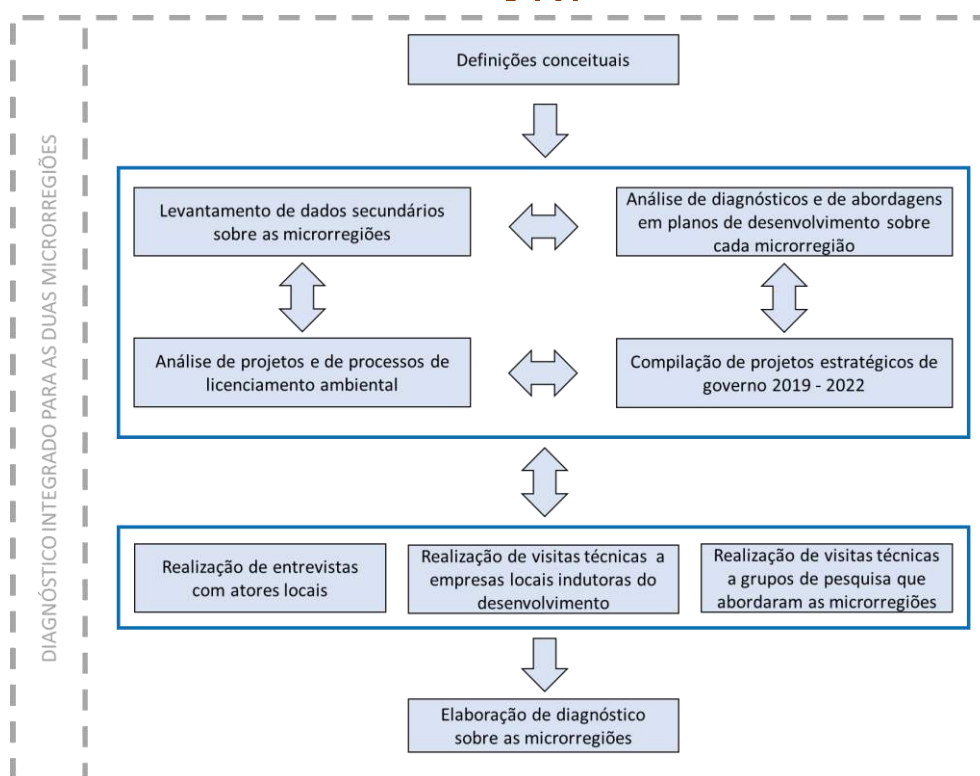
DIAGNÓSTICO INTEGRADO PARA AS DUAS MICRORREGIÕES

Definições conceituais

Levantamento de dados secundários sobre as microrregiões

Análise de diagnósticos e de abordagens em planos de desenvolvimento sobre cada microrregião

Análise de projetos e de processos de licenciamento ambiental

Compilação de projetos estratégicos de governo 2019 - 2022

Realização de entrevistas com atores locais

Realização de visitas técnicas a empresas locais indutoras do desenvolvimento

Realização de visitas técnicas a grupos de pesquisa que abordaram as microrregiões

Elaboração de diagnóstico sobre as microrregiões